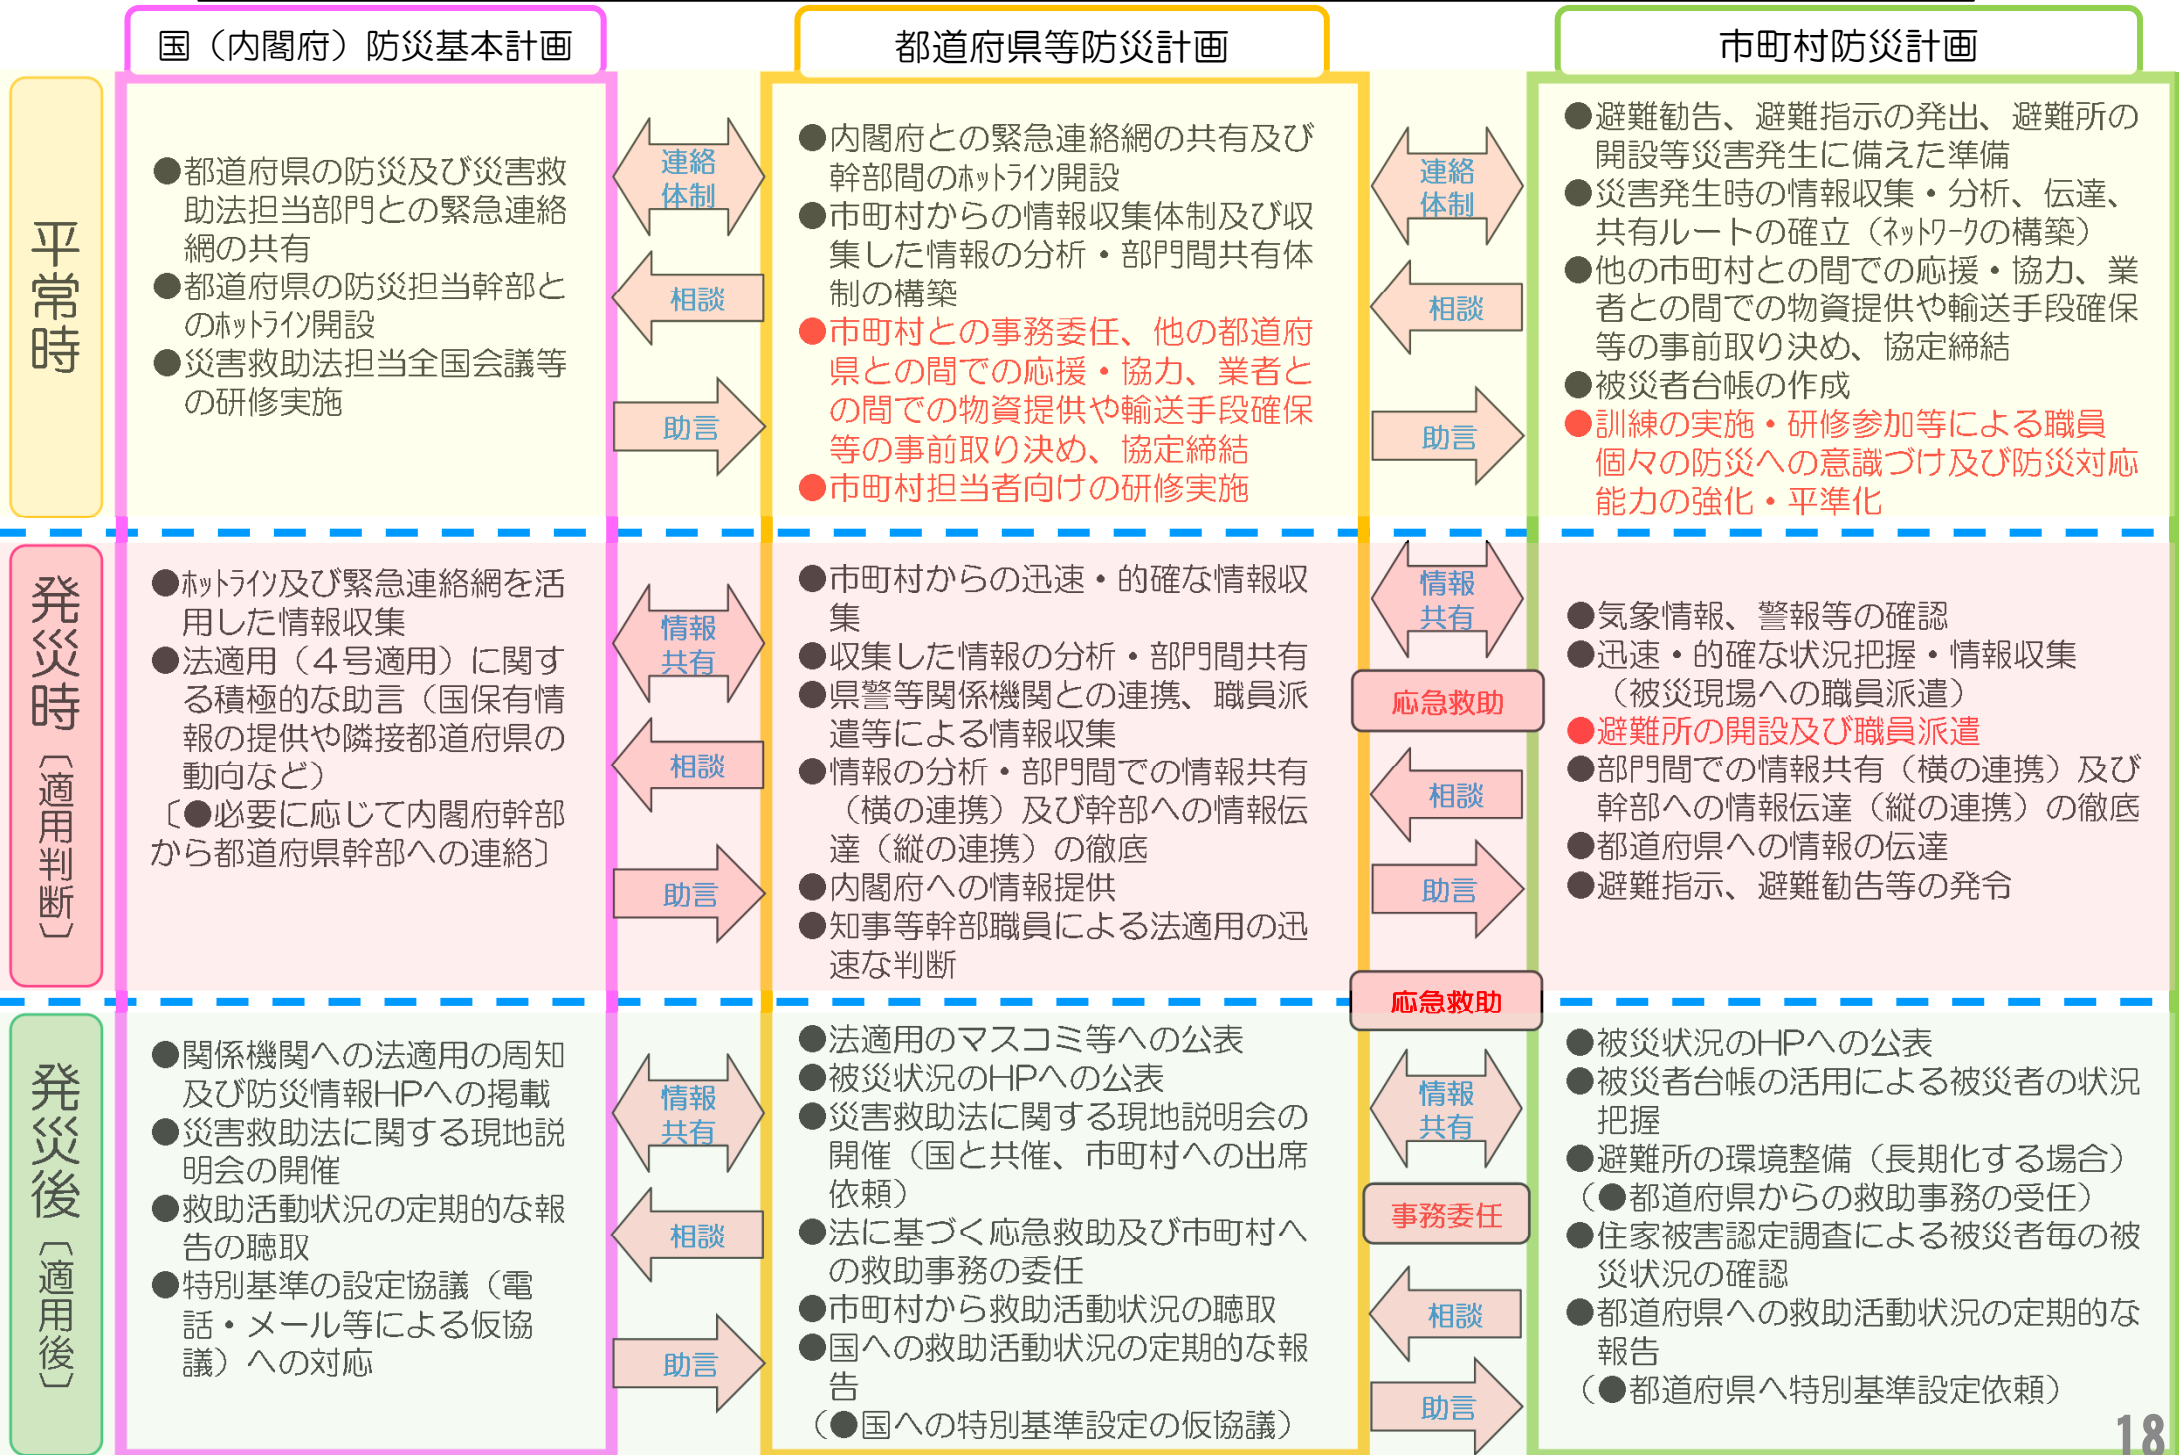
国（内閣府）防災基本計画

都道府県等防災計画

市町村防災計画

平常時

●都道府県の防災及び災害救助法担当部門との緊急連絡網の共有
●都道府県の防災担当幹部とのﾎｯﾄﾗｲﾝ開設
●災害救助法担当全国会議等の研修実施

連絡体制

相談

助言

●内閣府との緊急連絡網の共有及び幹部間のﾎｯﾄﾗｲﾝ開設
●市町村からの情報収集体制及び収集した情報の分析・部門間共有体制の構築
●市町村との事務委任、他の都道府県との間での応援・協力、業者との間での物資提供や輸送手段確保等の事前取り決め、協定締結
●市町村担当者向けの研修実施

連絡体制

相談

助言

●避難勧告、避難指示の発出、避難所の開設等災害発生に備えた準備
●災害発生時の情報収集・分析、伝達、共有ルートの確立（ﾈｯﾄﾜｰｸの構築）
●他の市町村との間での応援・協力、業者との間での物資提供や輸送手段確保等の事前取り決め、協定締結
●被災者台帳の作成
●訓練の実施・研修参加等による職員個々の防災への意識づけ及び防災対応能力の強化・平準化

発災時（適用判断）

●ﾎｯﾄﾗｲﾝ及び緊急連絡網を活用した情報収集
●法適用（４号適用）に関する積極的な助言（国保有情報の提供や隣接都道府県の動向など）
〔●必要に応じて内閣府幹部から都道府県幹部への連絡〕

情報共有

相談

助言

●市町村からの迅速・的確な情報収集
●収集した情報の分析・部門間共有
●県警等関係機関との連携、職員派遣等による情報収集
●情報の分析・部門間での情報共有（横の連携）及び幹部への情報伝達（縦の連携）の徹底
●内閣府への情報提供
●知事等幹部職員による法適用の迅速な判断

情報共有

応急救助

相談

助言

●気象情報、警報等の確認
●迅速・的確な状況把握・情報収集（被災現場への職員派遣）
●避難所の開設及び職員派遣
●部門間での情報共有（横の連携）及び幹部への情報伝達（縦の連携）の徹底
●都道府県への情報の伝達
●避難指示、避難勧告等の発令

応急救助

発災後（適用後）

●関係機関への法適用の周知及び防災情報HPへの掲載
●災害救助法に関する現地説明会の開催
●救助活動状況の定期的な報告の聴取
●特別基準の設定協議（電話・メール等による仮協議）への対応

情報共有

相談

助言

●法適用のマスコミ等への公表
●被災状況のHPへの公表
●災害救助法に関する現地説明会の開催（国と共催、市町村への出席依頼）
●法に基づく応急救助及び市町村への救助事務の委任
●市町村から救助活動状況の聴取
●国への救助活動状況の定期的な報告
（●国への特別基準設定の仮協議）

情報共有

事務委任

相談

助言

●被災状況のHPへの公表
●被災者台帳の活用による被災者の状況把握
●避難所の環境整備（長期化する場合）
（●都道府県からの救助事務の受任）
●住家被害認定調査による被災者毎の被災状況の確認
●都道府県への救助活動状況の定期的な報告
（●都道府県へ特別基準設定依頼）

18